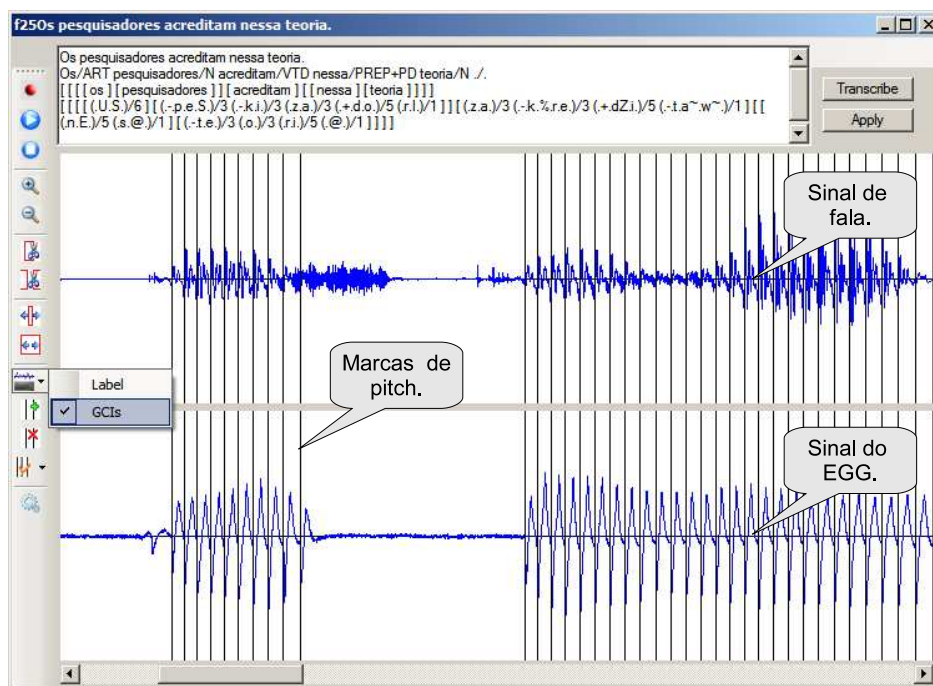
f250s pesquisadores acreditam nessa teoria.

Os pesquisadores acreditam nessa teoria.
Os/ART pesquisadores/N acreditam/VTD nessa/PREP+PD teoria/N ./.
[ [ [ [ os ] [ pesquisadores ] ] [ acreditam ] [ [ nessa ] [ teoria ] ] ] ]
[ [ [ [ (.U.S.)/6 ] [ (.-p.e.S.)/3 (.-k.i.)/3 (.z.a.)/3 (.+.d.o.)/5 (.r.I.)/1 ] ] [ (.z.a.)/3 (.-k.%.r.e.)/3 (.+.dZ.i.)/5 (.-t.a~.w~.)/1 ] [ [ (.n.E.)/5 (.s.@.)/1 ] [ (.-t.e.)/3 (.o.)/3 (.r.i.)/5 (.@.)/1 ] ] ] ]

Transcribe
Apply

Sinal de fala.

Marcas de pitch.

Label
GCIs

Sinal do EGG.